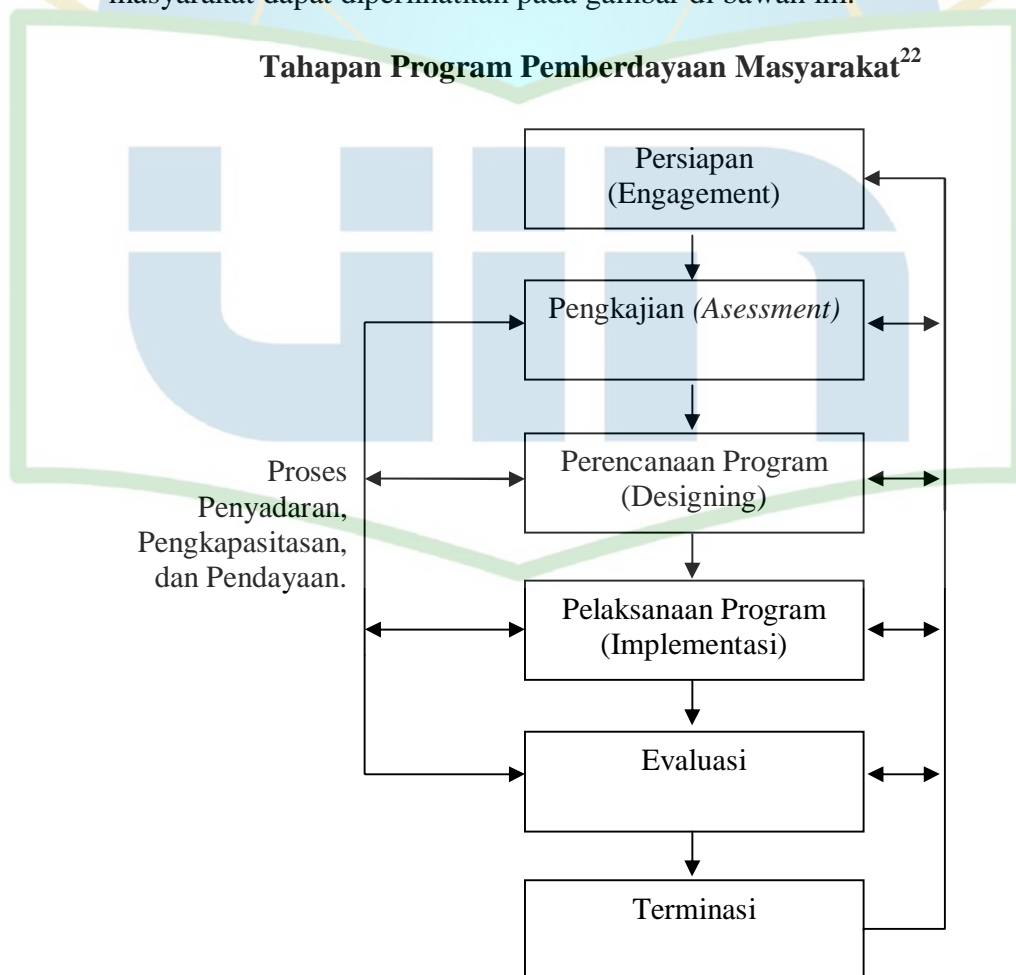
masyarakat dapat diperhatikan pada gambar di bawah ini.

**Tahapan Program Pemberdayaan Masyarakat$^{22}$**

Persiapan (Engagement)

Pengkajian *(Asessment)*

Perencanaan Program (Designing)

Proses Penyadaran, Pengkapasitasan, dan Pendayaan.

Pelaksanaan Program (Implementasi)

Evaluasi

Terminasi